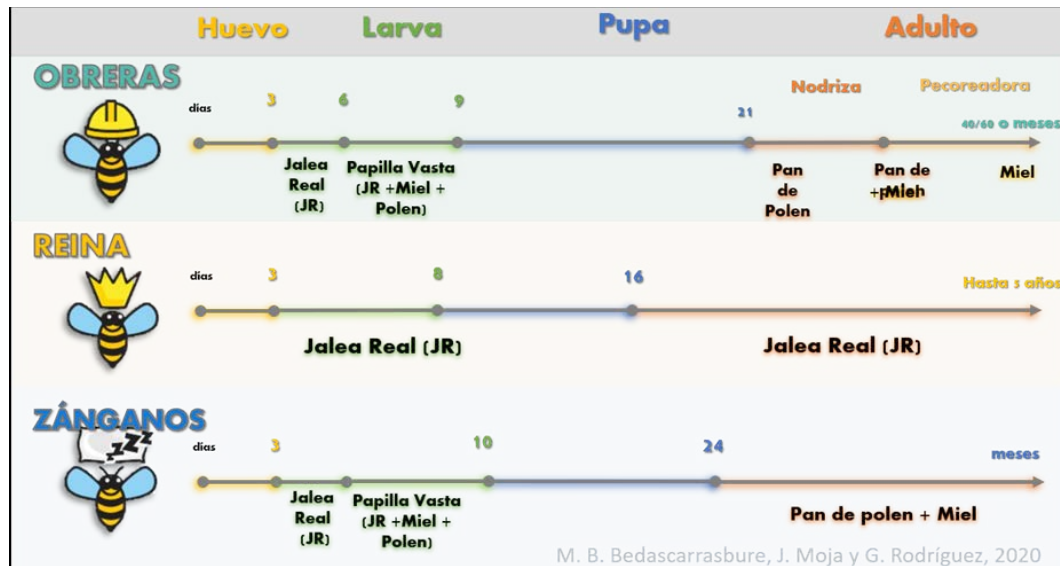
Huevo Larva Pupa Adulto

OBRERAS

días 3 6 9 21 40/60 o meses

Nodriza Pecoreadora

Jalea Real (JR)

Papilla Vasta (JR +Miel + Polen)

Pan de Polen

Pan de +Mleh

Miel

REINA

días 3 8 16 Hasta 5 años

Jalea Real (JR)

Jalea Real (JR)

ZÁNGANOS

ZZZ

días 3 10 24 meses

Jalea Real (JR)

Papilla Vasta (JR +Miel + Polen)

Pan de polen + Miel

M. B. Bedascarrasbure, J. Moja y G. Rodríguez, 2020